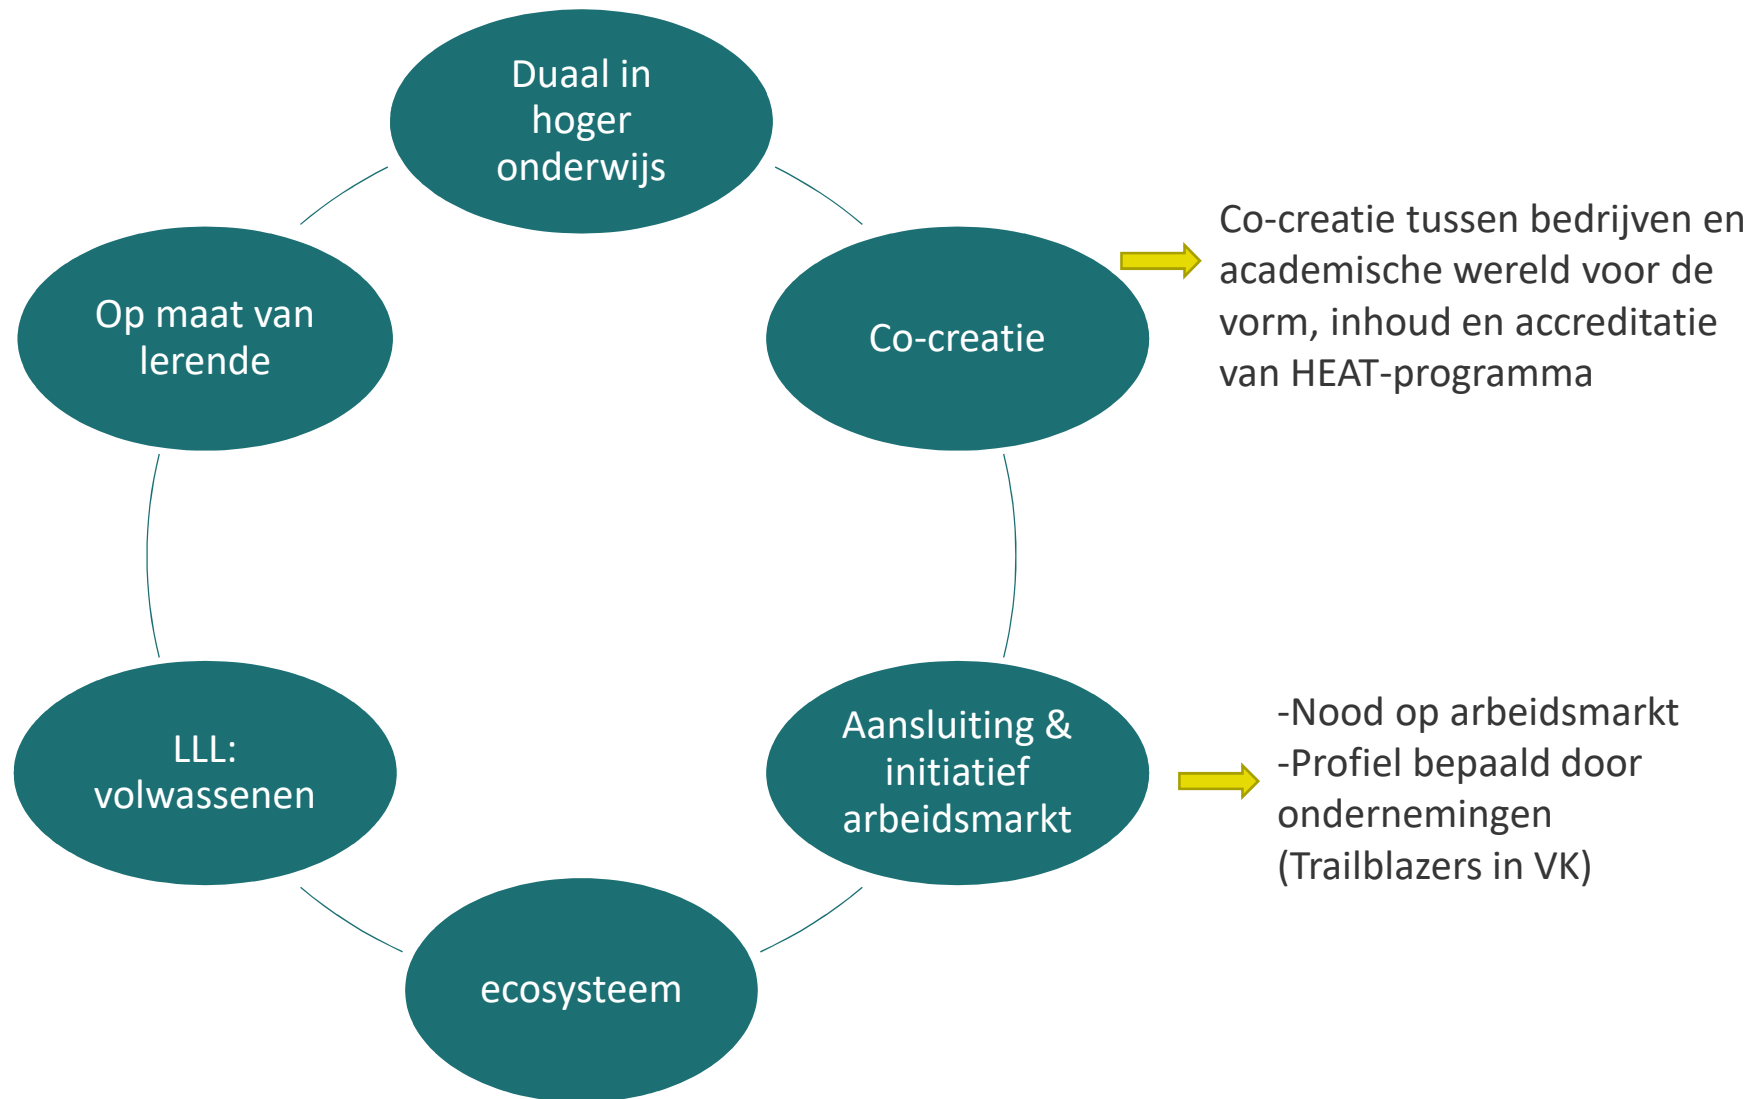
Duaal in hoger onderwijs

Op maat van lerende

Co-creatie

Co-creatie tussen bedrijven en academische wereld voor de vorm, inhoud en accreditatie van HEAT-programma

LLL: volwassenen

Aansluiting & initiatief arbeidsmarkt

-Nood op arbeidsmarkt
-Profiel bepaald door ondernemingen (Trailblazers in VK)

ecosysteem